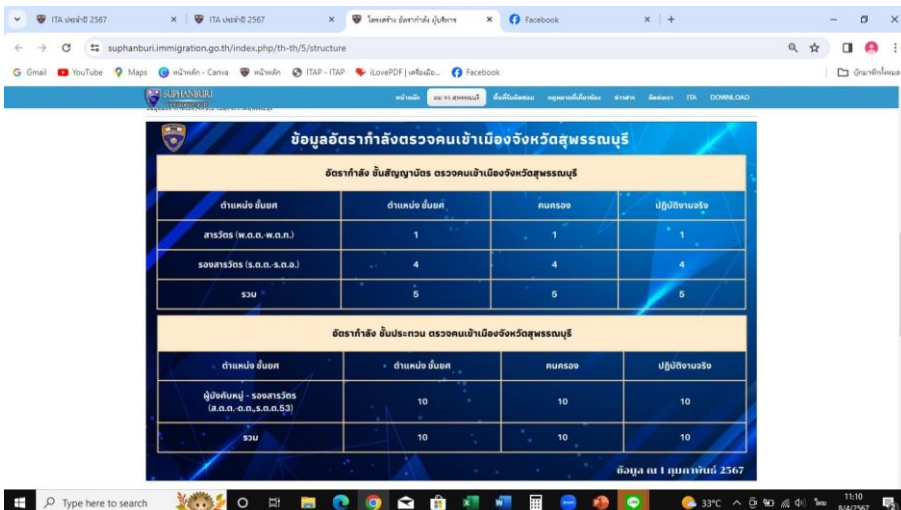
ITA ประจำปี 2567 | ITA ประจำปี 2567 | โครงสร้าง อัตรากำลัง ผู้บริหาร | Facebook

suphanburi.immigration.go.th/index.php/th-th/5/structure

Gmail YouTube Maps หน้าหลัก - Canva หน้าหลัก ITAP - ITAP iLovePDF | เครื่องมือ... Facebook

บุ๊กมาร์กทั้งหมด

SUPHANBURI

หน้าหลัก ตม.จว.สุพรรณบุรี ขั้นที่ใบอนุญาต กฎหมายที่เกี่ยวข้อง ข่าวสาร ติดต่อเรา ITA DOWNLOAD

ข้อมูลอัตรากำลังตรวจคนเข้าเมืองจังหวัดสุพรรณบุรี

อัตรากำลัง ชั้นสัญญาบัตร ตรวจคนเข้าเมืองจังหวัดสุพรรณบุรี

| ตำแหน่ง ชั้นยศ | ตำแหน่ง ชั้นยศ | คนครอง | ปฏิบัติงานจริง |
|---|---|---|---|
| สารวัตร (พ.ต.ต.-พ.ต.ท.) | 1 | 1 | 1 |
| รองสารวัตร (ร.ต.ต.-ร.ต.อ.) | 4 | 4 | 4 |
| รวม | 5 | 5 | 5 |

อัตรากำลัง ชั้นประทวน ตรวจคนเข้าเมืองจังหวัดสุพรรณบุรี

| ตำแหน่ง ชั้นยศ | ตำแหน่ง ชั้นยศ | คนครอง | ปฏิบัติงานจริง |
|---|---|---|---|
| ผู้บังคับหมู่ - รองสารวัตร (ส.ต.ต.-ด.ต.,ร.ต.ต.53) | 10 | 10 | 10 |
| รวม | 10 | 10 | 10 |

ข้อมูล ณ 1 กุมภาพันธ์ 2567

Type here to search 33°C ไทย 11:10 8/4/2567